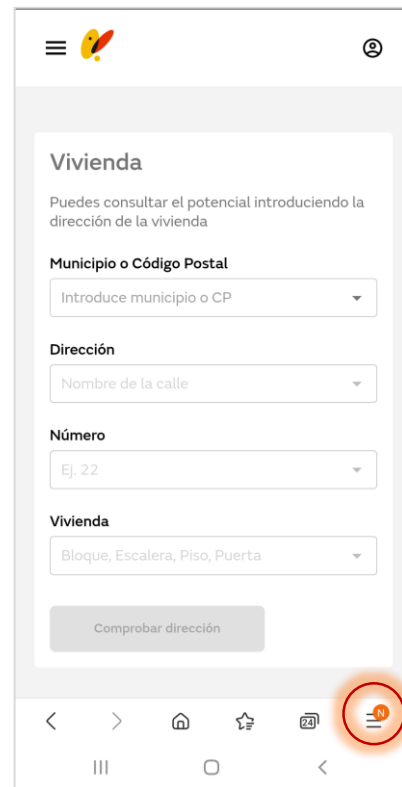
Vivienda

Puedes consultar el potencial introduciendo la dirección de la vivienda

Municipio o Código Postal

Introduce municipio o CP

Dirección

Nombre de la calle

Número

Ej. 22

Vivienda

Bloque, Escalera, Piso, Puerta

Comprobar dirección

24

N